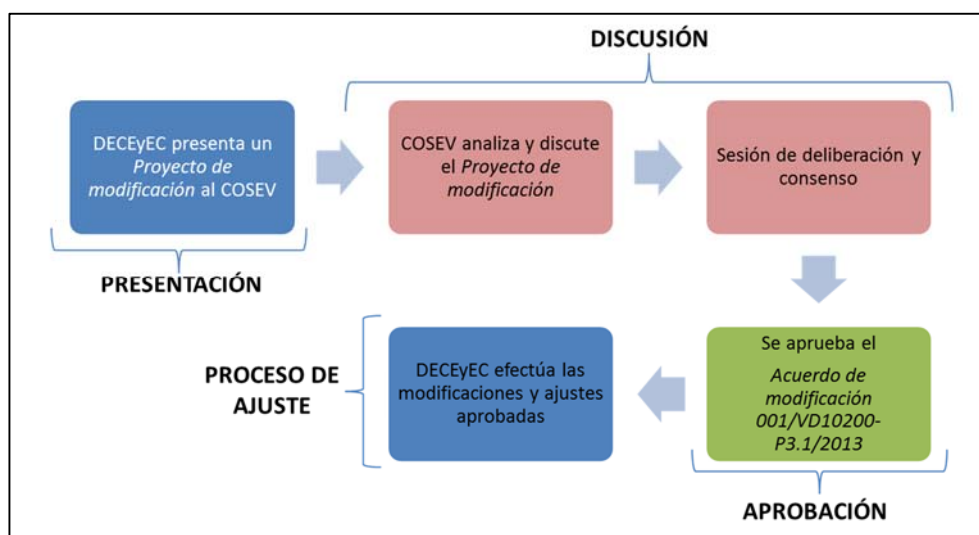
DISCUSIÓN

DECEyEC presenta un *Proyecto de modificación* al COSEV

PRESENTACIÓN

COSEV analiza y discute el *Proyecto de modificación*

Sesión de deliberación y consenso

Se aprueba el *Acuerdo de modificación 001/VD10200-P3.1/2013*

APROBACIÓN

DECEyEC efectúa las modificaciones y ajustes aprobadas

PROCESO DE AJUSTE